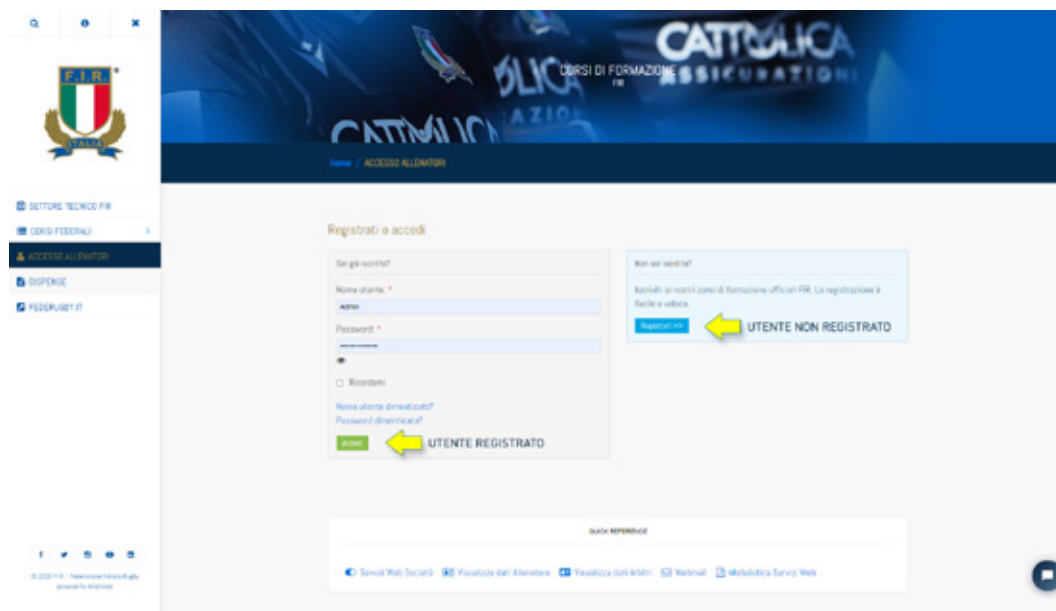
F.I.R.
ITALIA

SETTORE TECNICO FIR
CORSI FEDERALI
ACCESSO ALLENATORI
DISPENSE
FEDERUGBY.IT

© 2020 F.I.R. - Federazione Italiana Rugby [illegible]

CATTOLICA ASSICURAZIONI
CORSI DI FORMAZIONE FIR

Home / ACCESSO ALLENATORI

Registrati o accedi

Sei già iscritto?

Nome utente: *
Admin

Password: *
••••••••••

Ricordami

Nome utente dimenticato?
Password dimenticata?

Accedi

UTENTE REGISTRATO

Non sei iscritto?

Iscriviti ai nostri corsi di formazione ufficiali FIR. La registrazione è facile e veloce.

Registrati >>

UTENTE NON REGISTRATO

QUICK REFERENCE

Servizi Web Società
Visualizza dati Allenatore
Visualizza dati tesserati
Webmail
Modulistica Servizi Web